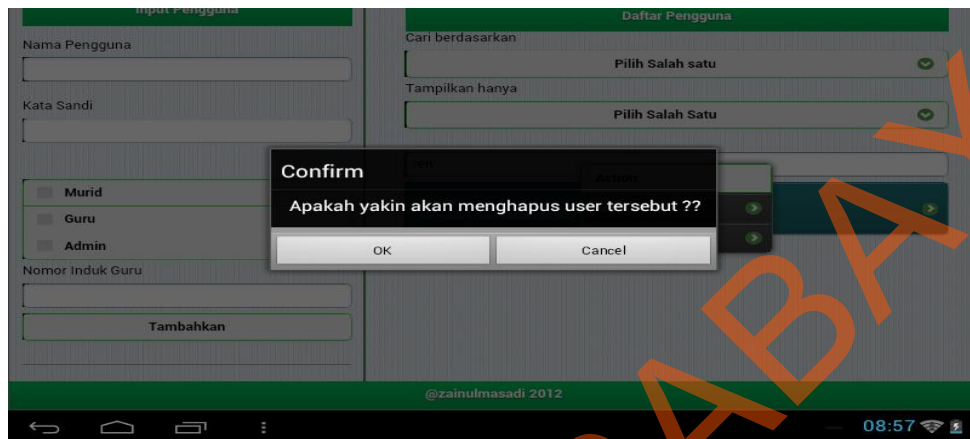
Input Pengguna

Nama Pengguna

Kata Sandi

Murid

Guru

Admin

Nomor Induk Guru

Tambahkan

Daftar Pengguna

Cari berdasarkan

Pilih Salah satu

Tampilkan hanya

Pilih Salah Satu

Action

Confirm

Apakah yakin akan menghapus user tersebut ??

OK

Cancel

@zainulmasadi 2012

08:57

ABAYA